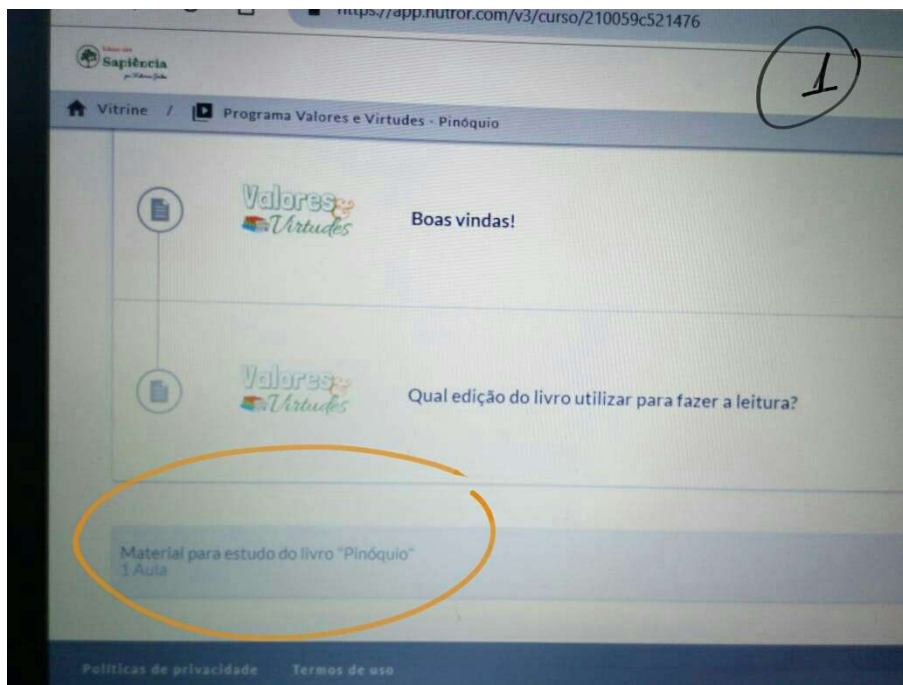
https://app.nutror.com/v3/curso/210059c521476

1

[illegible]
Sapiência
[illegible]

Vitrine / Programa Valores e Virtudes - Pinóquio

Valores Virtudes

Boas vindas!

Valores Virtudes

Qual edição do livro utilizar para fazer a leitura?

Material para estudo do livro "Pinóquio"
1 Aula

Políticas de privacidade Termos de uso